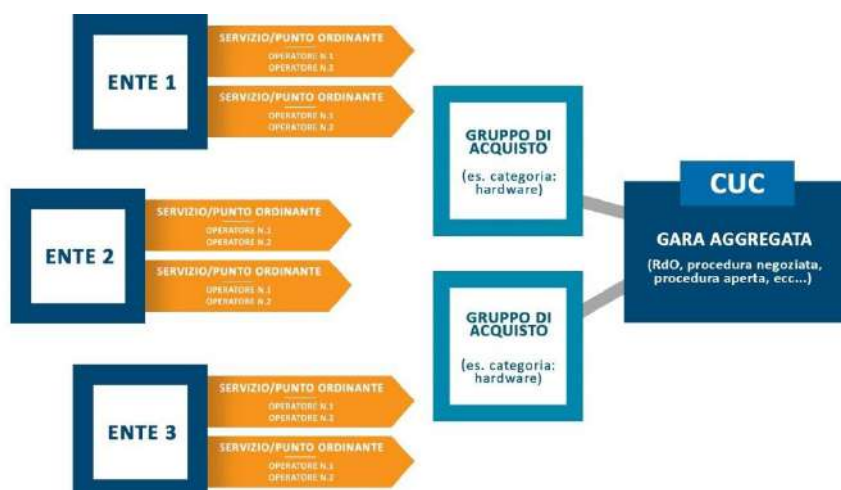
ENTE 1

SERVIZIO/PUNTO ORDINANTE
OPERATORE N.1
OPERATORE N.2

SERVIZIO/PUNTO ORDINANTE
OPERATORE N.1
OPERATORE N.2

ENTE 2

SERVIZIO/PUNTO ORDINANTE
OPERATORE N.1
OPERATORE N.2

SERVIZIO/PUNTO ORDINANTE
OPERATORE N.1
OPERATORE N.2

ENTE 3

SERVIZIO/PUNTO ORDINANTE
OPERATORE N.1
OPERATORE N.2

SERVIZIO/PUNTO ORDINANTE
OPERATORE N.1
OPERATORE N.2

GRUPPO DI ACQUISTO

(es. categoria: hardware)

GRUPPO DI ACQUISTO

(es. categoria: hardware)

CUC

GARA AGGREGATA

(RdO, procedura negoziata, procedura aperta, ecc...)